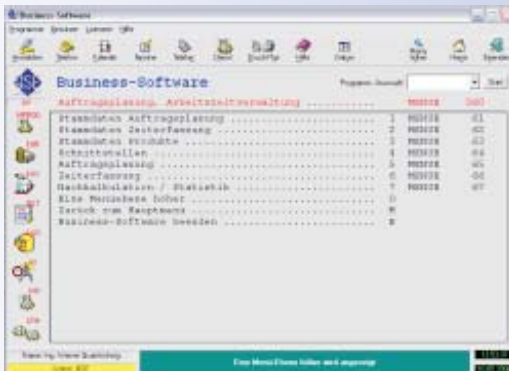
Business Software

Programm Drucken Formate Hilfe

Business-Software

Programm-Auswahl

Start

Auftragsplanung, Arbeitszeitverwaltung ............ MENUE 040

Stammdaten Auftragsplanung ............ 1 MENUE 41
Stammdaten Zeiterfassung ............ 2 MENUE 42
Stammdaten Produkte ............ 3 MENUE 43
Schnittstellen ............ 4 MENUE 44
Auftragsplanung ............ 5 MENUE 45
Zeiterfassung ............ 6 MENUE 46
Nachkalkulation / Statistik ............ 7 MENUE 47
Eine Menüebene höher ............ 0
Zurück zum Hauptmenü ............ M
Business-Software beenden ............ B

Eine Menü-Ebene höher wird angezeigt